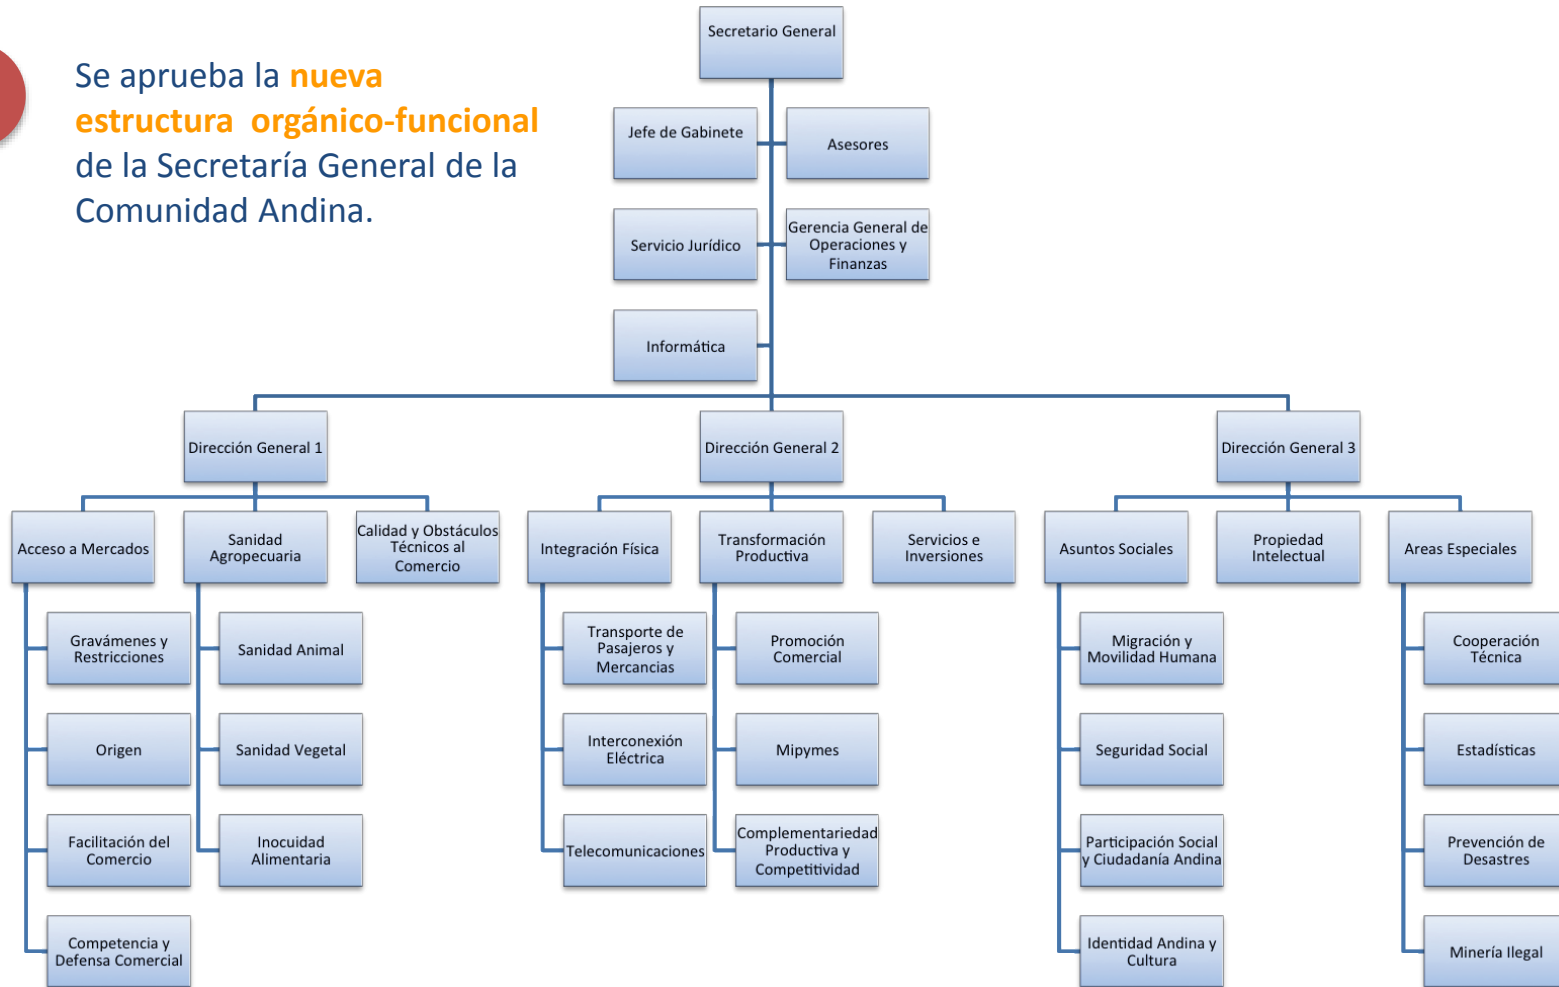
Se aprueba la nueva estructura orgánico-funcional de la Secretaría General de la Comunidad Andina.

Secretario General

Jefe de Gabinete

Asesores

Servicio Jurídico

Gerencia General de Operaciones y Finanzas

Informática

Dirección General 1

Dirección General 2

Dirección General 3

Acceso a Mercados

Sanidad Agropecuaria

Calidad y Obstáculos Técnicos al Comercio

Integración Física

Transformación Productiva

Servicios e Inversiones

Asuntos Sociales

Propiedad Intelectual

Areas Especiales

Gravámenes y Restricciones

Origen

Facilitación del Comercio

Competencia y Defensa Comercial

Sanidad Animal

Sanidad Vegetal

Inocuidad Alimentaria

Transporte de Pasajeros y Mercancias

Interconexión Eléctrica

Telecomunicaciones

Promoción Comercial

Mipymes

Complementariedad Productiva y Competitividad

Migración y Movilidad Humana

Seguridad Social

Participación Social y Ciudadanía Andina

Identidad Andina y Cultura

Cooperación Técnica

Estadísticas

Prevención de Desastres

Minería Ilegal